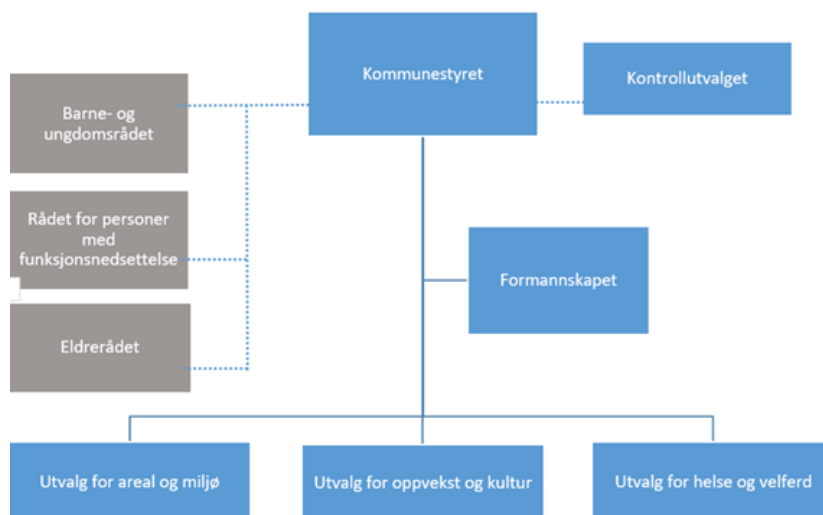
Kommunestyret

Kontrollutvalget

Barne- og ungdomsrådet

Rådet for personer med funksjonsnedsettelse

Eldrerådet

Formannskapet

Utvalg for areal og miljø

Utvalg for oppvekst og kultur

Utvalg for helse og velferd